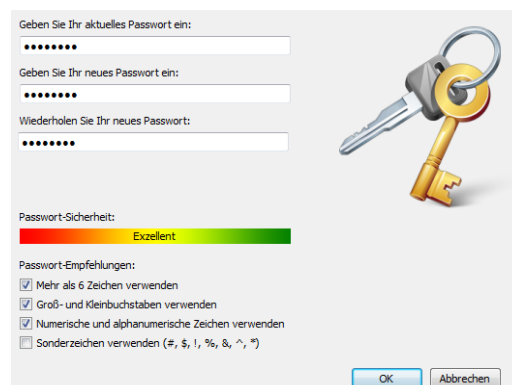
Geben Sie Ihr aktuelles Passwort ein:

••••••••

Geben Sie Ihr neues Passwort ein:

••••••••

Wiederholen Sie Ihr neues Passwort:

••••••••

Passwort-Sicherheit:

Exzellent

Passwort-Empfehlungen:

☑ Mehr als 6 Zeichen verwenden
☑ Groß- und Kleinbuchstaben verwenden
☑ Numerische und alphanumerische Zeichen verwenden
☐ Sonderzeichen verwenden (#, $, !, %, &, ^, *)

OK Abbrechen